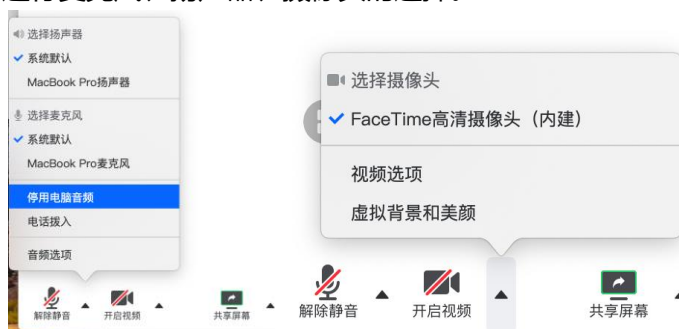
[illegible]

选择扬声器
✓ 系统默认
MacBook Pro扬声器

选择麦克风
✓ 系统默认
MacBook Pro麦克风

停用电脑音频
电话拨入

音频选项

解除静音 开启视频 共享屏幕

选择摄像头
✓ FaceTime高清摄像头（内建）

视频选项
虚拟背景和美颜

解除静音 开启视频 共享屏幕